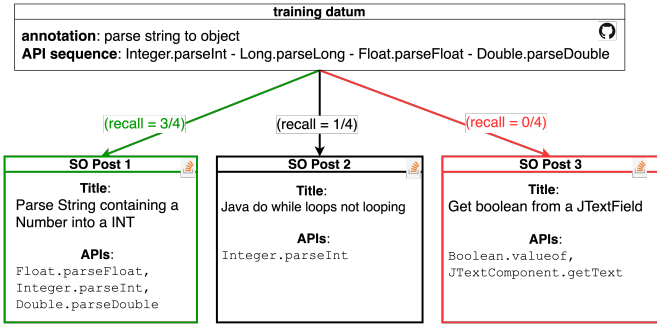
training datum

**annotation**: parse string to object
**API sequence**: Integer.parseInt - Long.parseLong - Float.parseFloat - Double.parseDouble

(recall = 3/4)

(recall = 1/4)

(recall = 0/4)

**SO Post 1**

**Title**:
Parse String containing a Number into a INT

**APIs**:
Float.parseFloat,
Integer.parseInt,
Double.parseDouble

**SO Post 2**

**Title**:
Java do while loops not looping

**APIs**:
Integer.parseInt

**SO Post 3**

**Title**:
Get boolean from a JTextField

**APIs**:
Boolean.valueof,
JTextComponent.getText